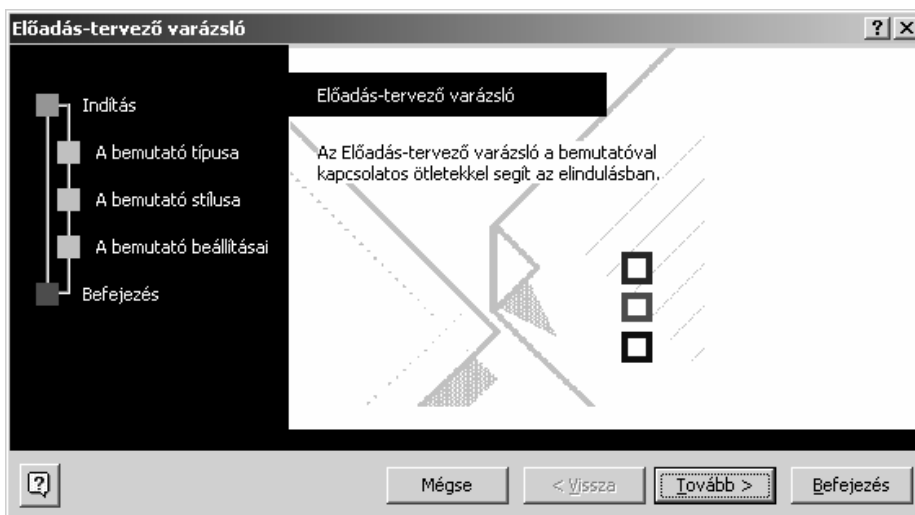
Előadás-tervező varázsló

? X

Indítás

A bemutató típusa

A bemutató stílusa

A bemutató beállításai

Befejezés

Előadás-tervező varázsló

Az Előadás-tervező varázsló a bemutatóval kapcsolatos ötletekkel segít az elindulásban.

?

Mégse

< Vissza

Tovább >

Befejezés